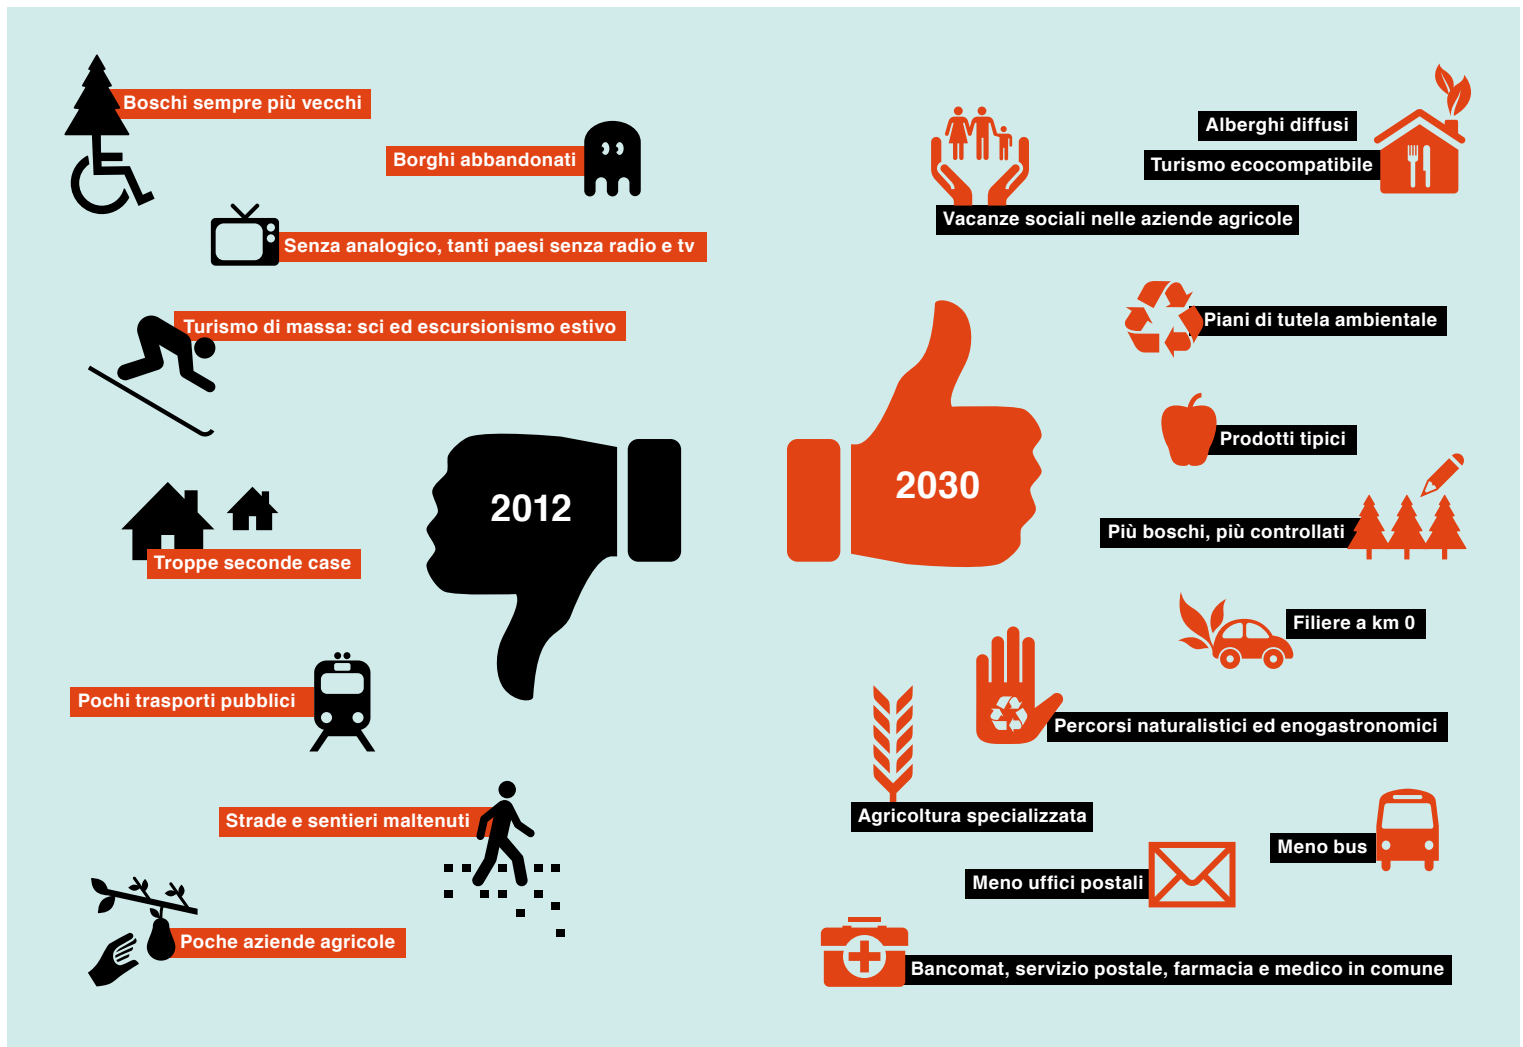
Boschi sempre più vecchi

Borghi abbandonati

Senza analogico, tanti paesi senza radio e tv

Turismo di massa: sci ed escursionismo estivo

Troppe seconde case

Pochi trasporti pubblici

Strade e sentieri maltenuti

Poche aziende agricole

2012

2030

Alberghi diffusi

Turismo ecocompatibile

Vacanze sociali nelle aziende agricole

Piani di tutela ambientale

Prodotti tipici

Più boschi, più controllati

Filiere a km 0

Percorsi naturalistici ed enogastronomici

Agricoltura specializzata

Meno bus

Meno uffici postali

Bancomat, servizio postale, farmacia e medico in comune